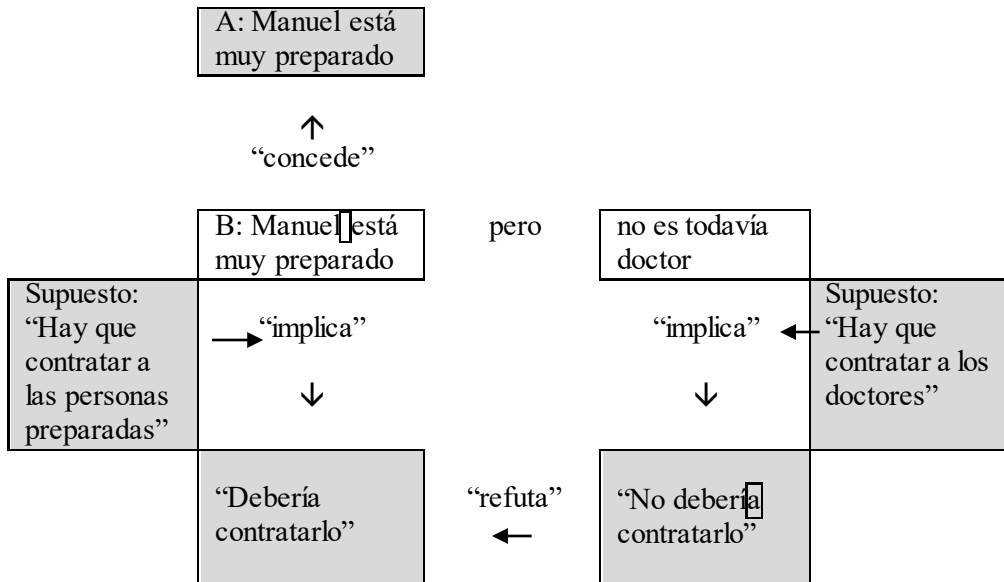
A: Manuel está muy preparado

"concede"

B: Manuel está muy preparado

pero

no es todavía doctor

Supuesto: "Hay que contratar a las personas preparadas"

"implica"

"implica"

Supuesto: "Hay que contratar a los doctores"

"Debería contratarlo"

"refuta"

"No debería contratarlo"